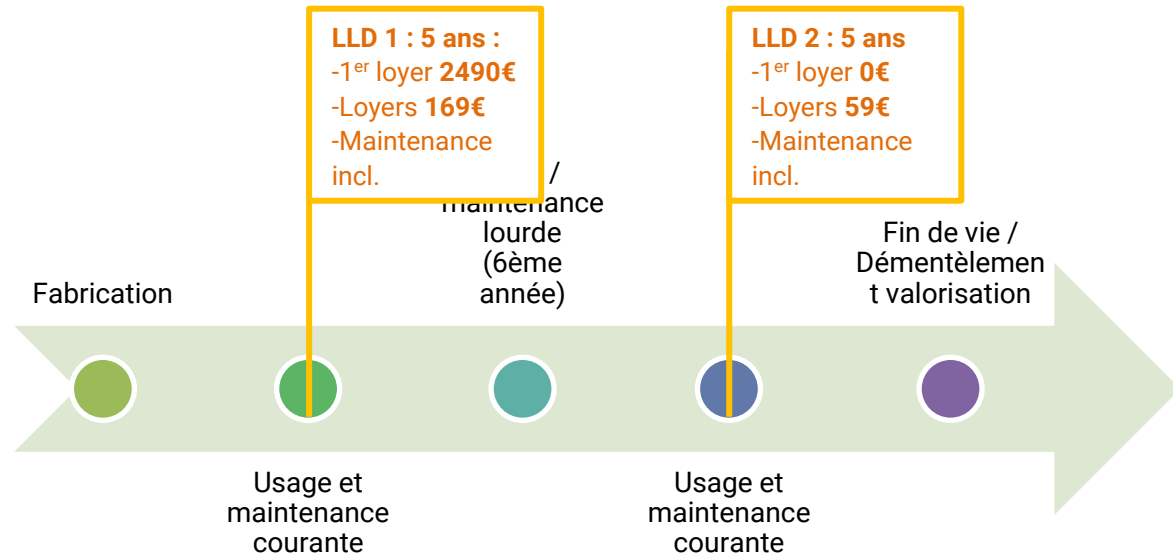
LLD 1 : 5 ans :
-1$^{er}$ loyer 2490€
-Loyers 169€
-Maintenance incl.

LLD 2 : 5 ans
-1$^{er}$ loyer 0€
-Loyers 59€
-Maintenance incl.

Fabrication

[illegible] / maintenance lourde (6ème année)

Fin de vie / Démentèlement valorisation

Usage et maintenance courante

Usage et maintenance courante